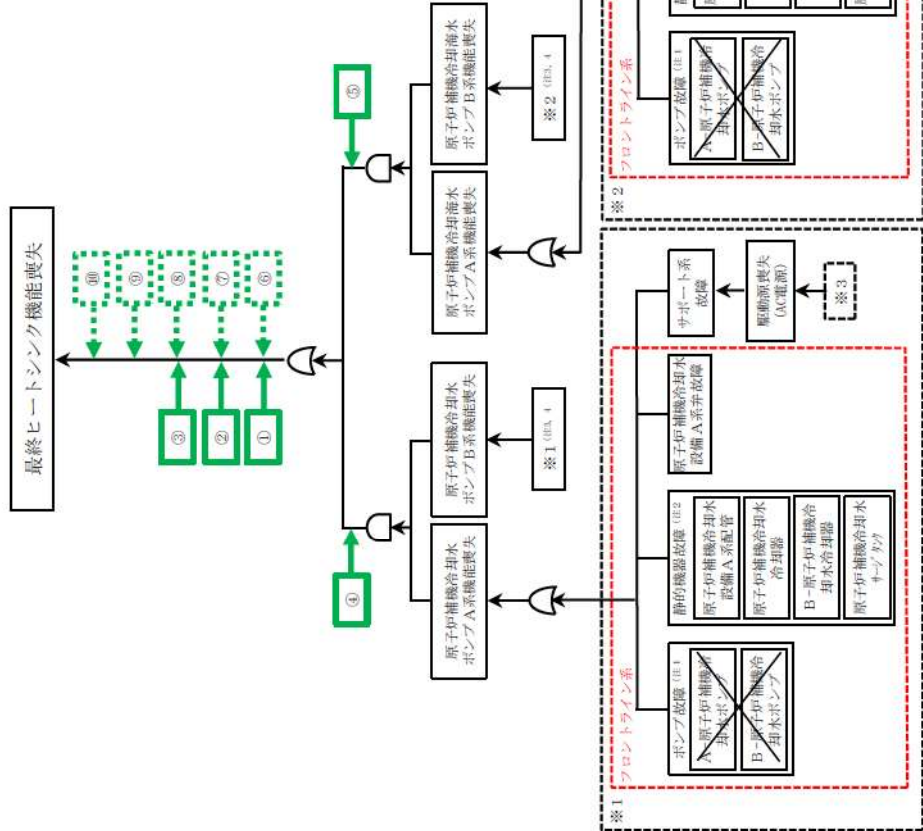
最終ヒートシンク機能喪失

⑩
⑨
⑧
⑦
⑥

③
②
①

⑤

④

原子炉補機冷却海水ポンプB系機能喪失

原子炉補機冷却海水ポンプA系機能喪失

※2（注3, 4）

原子炉補機冷却水ポンプB系機能喪失

原子炉補機冷却水ポンプA系機能喪失

※1（注3, 4）

※2
フロントライン系
ポンプ故障（注1）
A-原子炉補機冷却海水ポンプ
B-原子炉補機冷却水ポンプ

※1
フロントライン系
ポンプ故障（注1）
A-原子炉補機冷却水ポンプ
B-原子炉補機冷却水ポンプ

静的機器故障（注2）
原子炉補機冷却水設備A系配管
原子炉補機冷却水冷却器
B-原子炉補機冷却水冷却器
原子炉補機冷却水サージタンク

原子炉補機冷却水設備A系弁故障

サポート系故障

駆動源喪失（AC電源）

※3